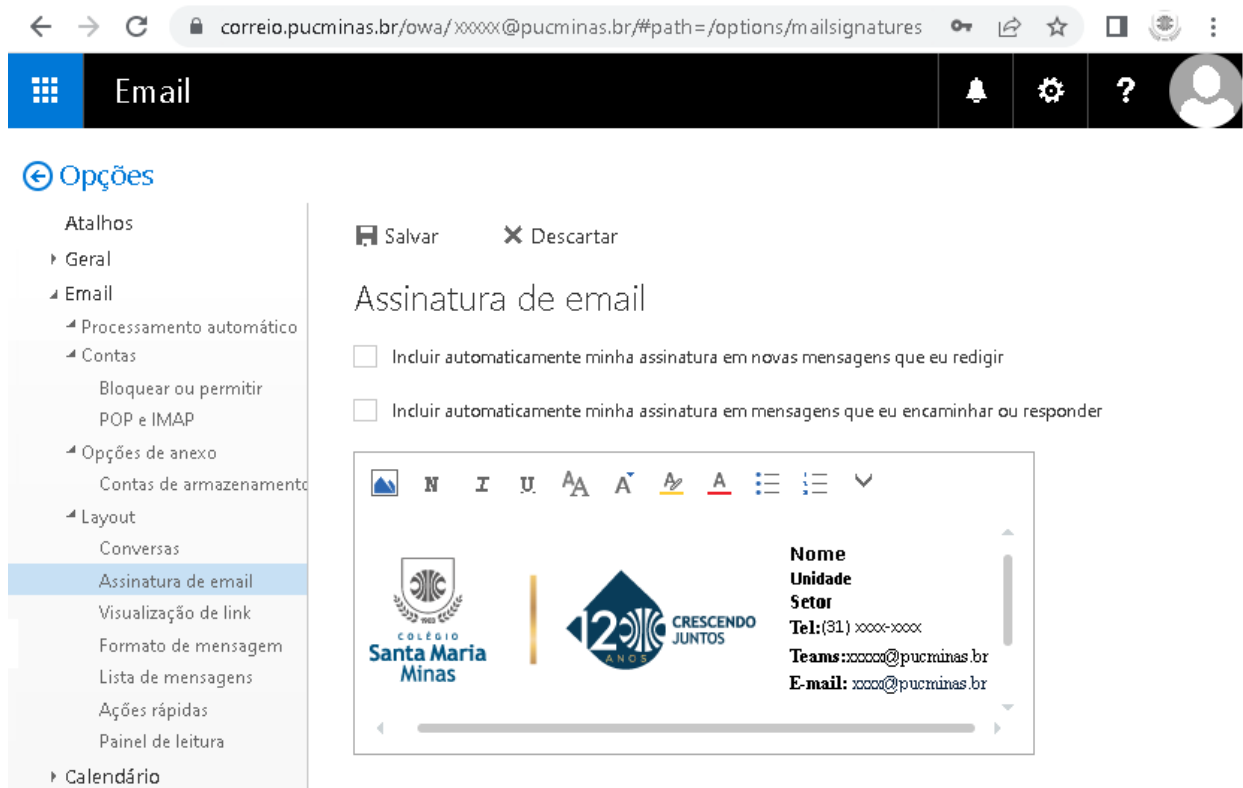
correio.pucminas.br/owa/xxxxx@pucminas.br/#path=/options/mailsignatures

Email

?

Opções

Atalhos
Geral
Email
Processamento automático
Contas
Bloquear ou permitir
POP e IMAP
Opções de anexo
Contas de armazenamento
Layout
Conversas
Assinatura de email
Visualização de link
Formato de mensagem
Lista de mensagens
Ações rápidas
Painel de leitura
Calendário

Salvar
Descartar

Assinatura de email

Incluir automaticamente minha assinatura em novas mensagens que eu redigir

Incluir automaticamente minha assinatura em mensagens que eu encaminhar ou responder

N I U

COLÉGIO
Santa Maria
Minas

12 ANOS
CRESCENDO JUNTOS

Nome
Unidade
Setor
Tel:(31) xxxx-xxxx
Teams:xxxxx@pucminas.br
E-mail: xxxx@pucminas.br